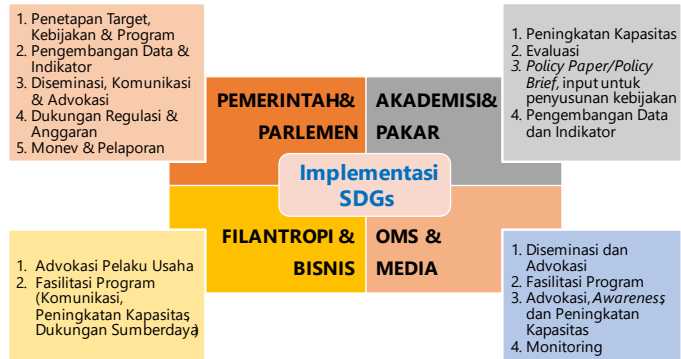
1. Penetapan Target, Kebijakan & Program
2. Pengembangan Data & Indikator
3. Diseminasi, Komunikasi & Advokasi
4. Dukungan Regulasi & Anggaran
5. Monev & Pelaporan

1. Peningkatan Kapasitas
2. Evaluasi
3. *Policy Paper/Policy Brief*, input untuk penyusunan kebijakan
4. Pengembangan Data dan Indikator

PEMERINTAH& PARLEMEN

AKADEMISI& PAKAR

Implementasi SDGs

FILANTROPI & BISNIS

OMS & MEDIA

1. Advokasi Pelaku Usaha
2. Fasilitasi Program (Komunikasi, Peningkatan Kapasitas Dukungan Sumberdaya)

1. Diseminasi dan Advokasi
2. Fasilitasi Program
3. Advokasi, *Awareness* dan Peningkatan Kapasitas
4. Monitoring